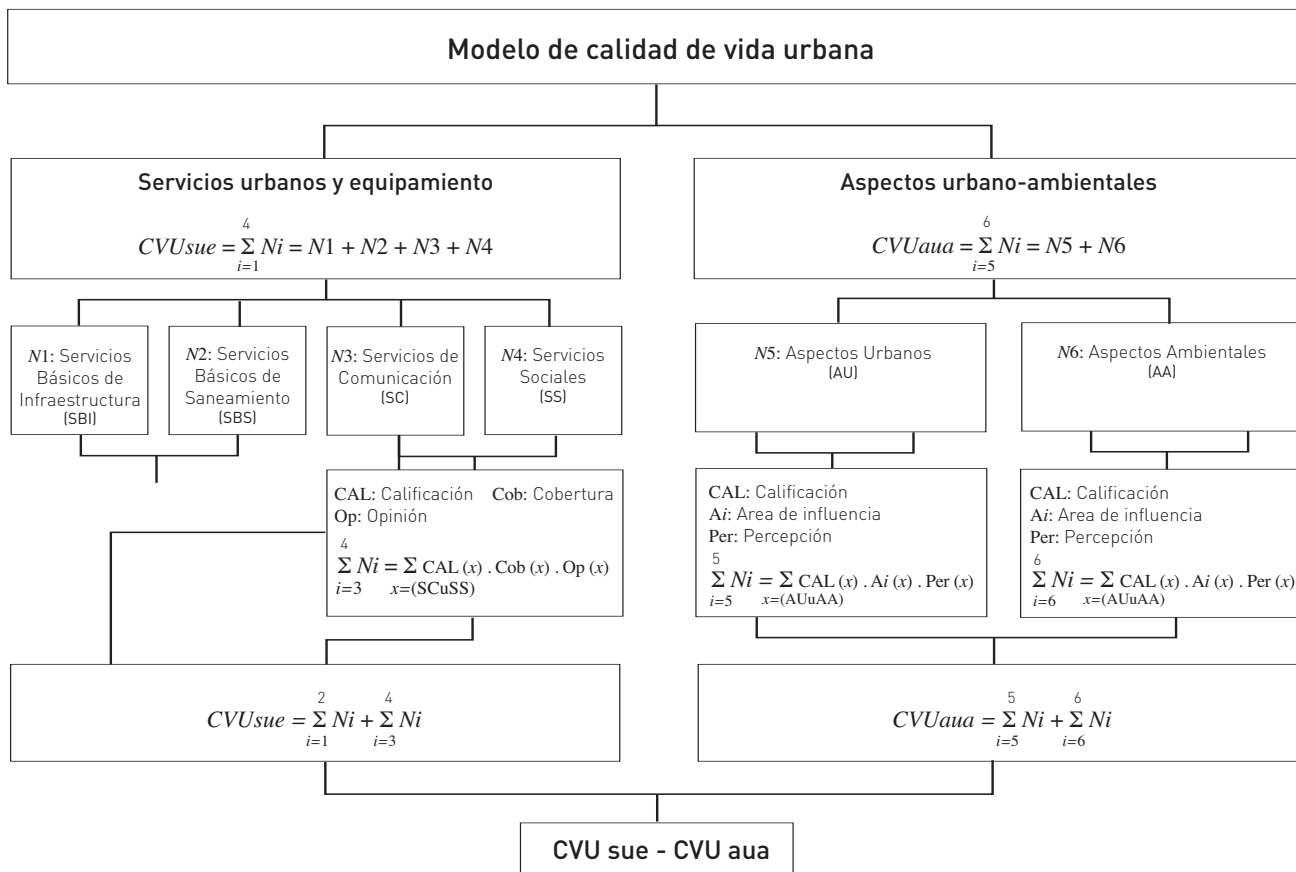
Modelo de calidad de vida urbana

Servicios urbanos y equipamiento

$CVUsue = \sum_{i=1}^{4} Ni = N1 + N2 + N3 + N4$

Aspectos urbano-ambientales

$CVUaua = \sum_{i=5}^{6} Ni = N5 + N6$

$N1$: Servicios Básicos de Infraestructura (SBI)

$N2$: Servicios Básicos de Saneamiento (SBS)

$N3$: Servicios de Comunicación (SC)

$N4$: Servicios Sociales (SS)

$N5$: Aspectos Urbanos (AU)

$N6$: Aspectos Ambientales (AA)

CAL: Calificación Cob: Cobertura
Op: Opinión
$\sum_{i=3}^{4} Ni = \sum_{x=(SCuSS)} CAL(x) . Cob(x) . Op(x)$

CAL: Calificación
A$i$: Area de influencia
Per: Percepción
$\sum_{i=5}^{5} Ni = \sum_{x=(AUuAA)} CAL(x) . Ai(x) . Per(x)$

CAL: Calificación
A$i$: Area de influencia
Per: Percepción
$\sum_{i=6}^{6} Ni = \sum_{x=(AUuAA)} CAL(x) . Ai(x) . Per(x)$

$CVUsue = \sum_{i=1}^{2} Ni + \sum_{i=3}^{4} Ni$

$CVUaua = \sum_{i=5}^{5} Ni + \sum_{i=6}^{6} Ni$

CVU sue - CVU aua